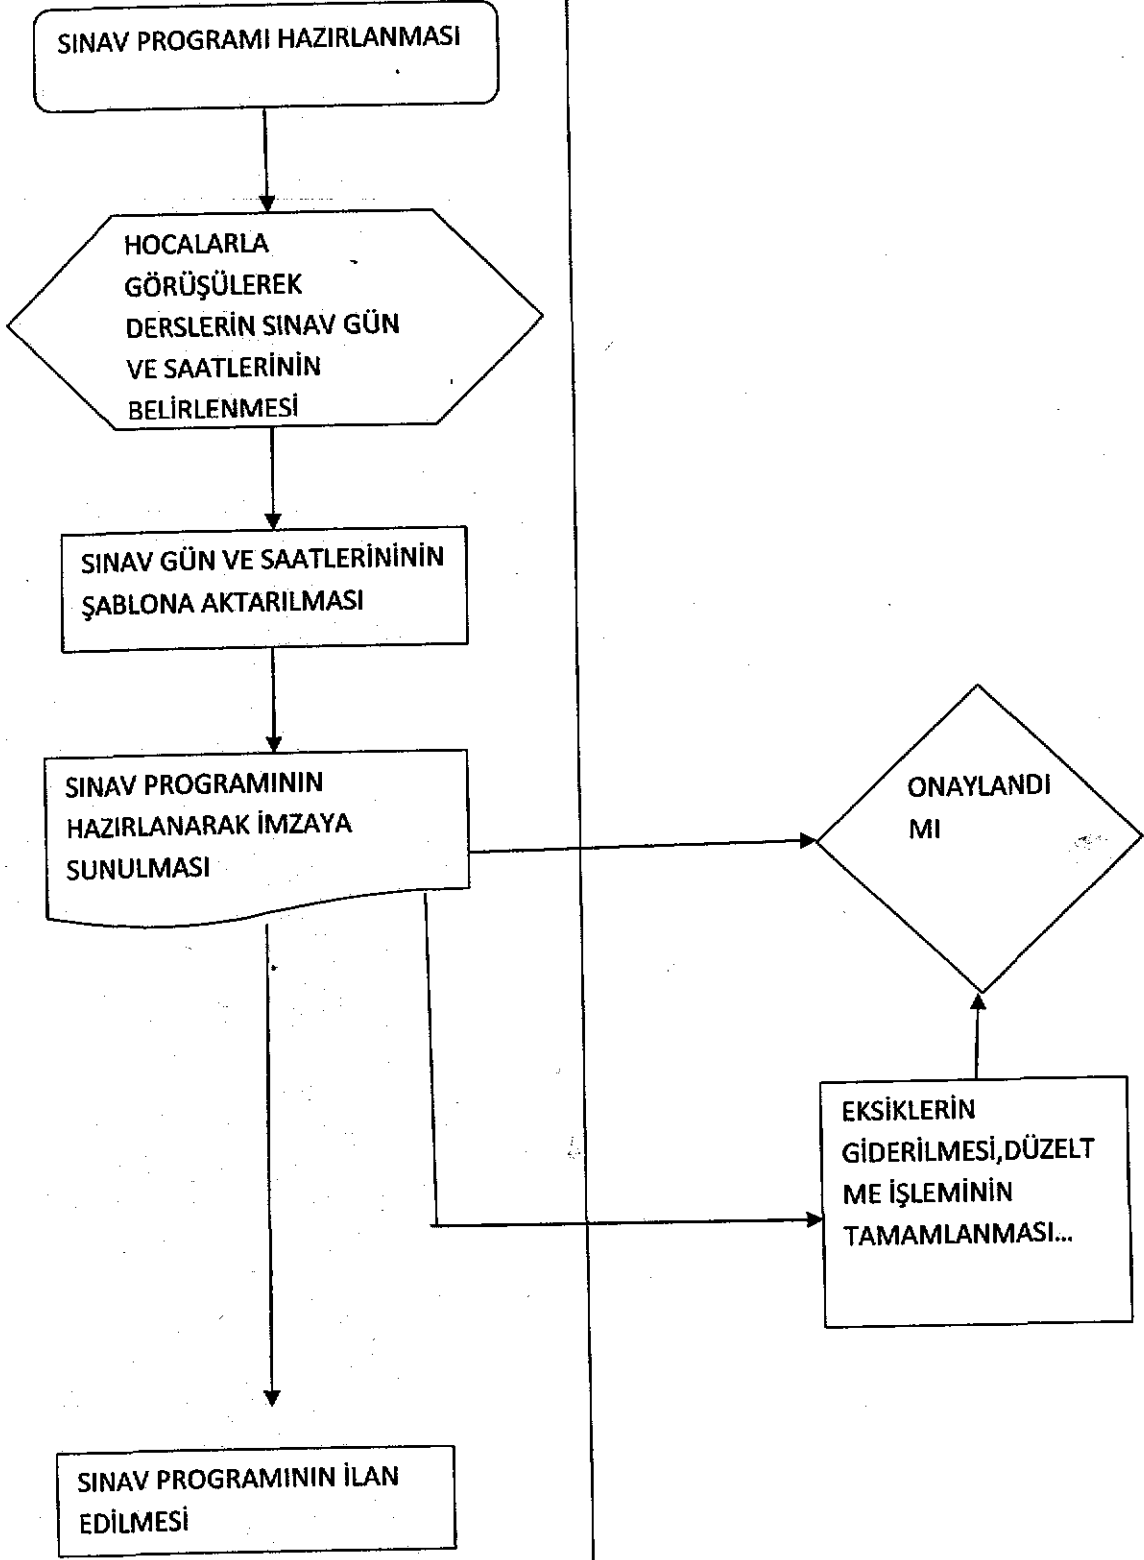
SINAV PROGRAMI HAZIRLANMASI

HOCALARLA GÖRÜŞÜLEREK DERSLERİN SINAV GÜN VE SAATLERİNİN BELİRLENMESİ

SINAV GÜN VE SAATLERİNİNİN ŞABLONA AKTARILMASI

SINAV PROGRAMININ HAZIRLANARAK İMZAYA SUNULMASI

ONAYLANDI MI

EKSİKLERİN GİDERİLMESİ,DÜZELTME İŞLEMİNİN TAMAMLANMASI...

SINAV PROGRAMININ İLAN EDİLMESİ